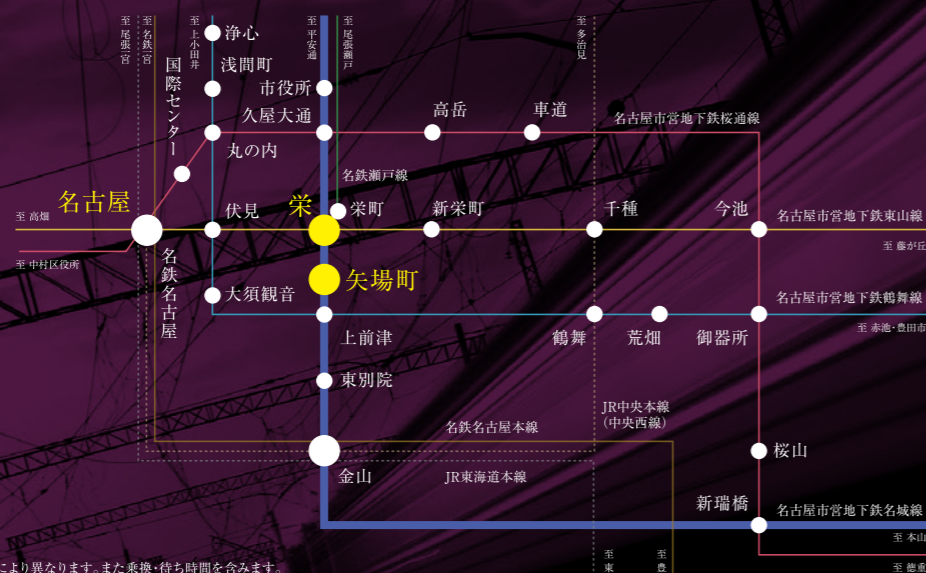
至尾張宮
至名鉄一宮
至上小田井
浄心
浅間町
国際センター
至平安通
至尾張瀬戸
至多治見
市役所
久屋大通
高岳
車道
名古屋市営地下鉄桜通線
丸の内
名鉄瀬戸線
名古屋
至 高畑
伏見
栄
栄町
新栄町
千種
今池
名古屋市営地下鉄東山線
至 藤が丘
至 中村区役所
名鉄名古屋
矢場町
大須観音
名古屋市営地下鉄鶴舞線
至 赤池・豊田市
上前津
鶴舞
荒畑
御器所
東別院
JR中央本線
(中央西線)
名鉄名古屋本線
桜山
金山
JR東海道本線
新瑞橋
名古屋市営地下鉄名城線
至 本山
至 徳重
至東
至豊
により異なります。また乗換・待ち時間を含みます。